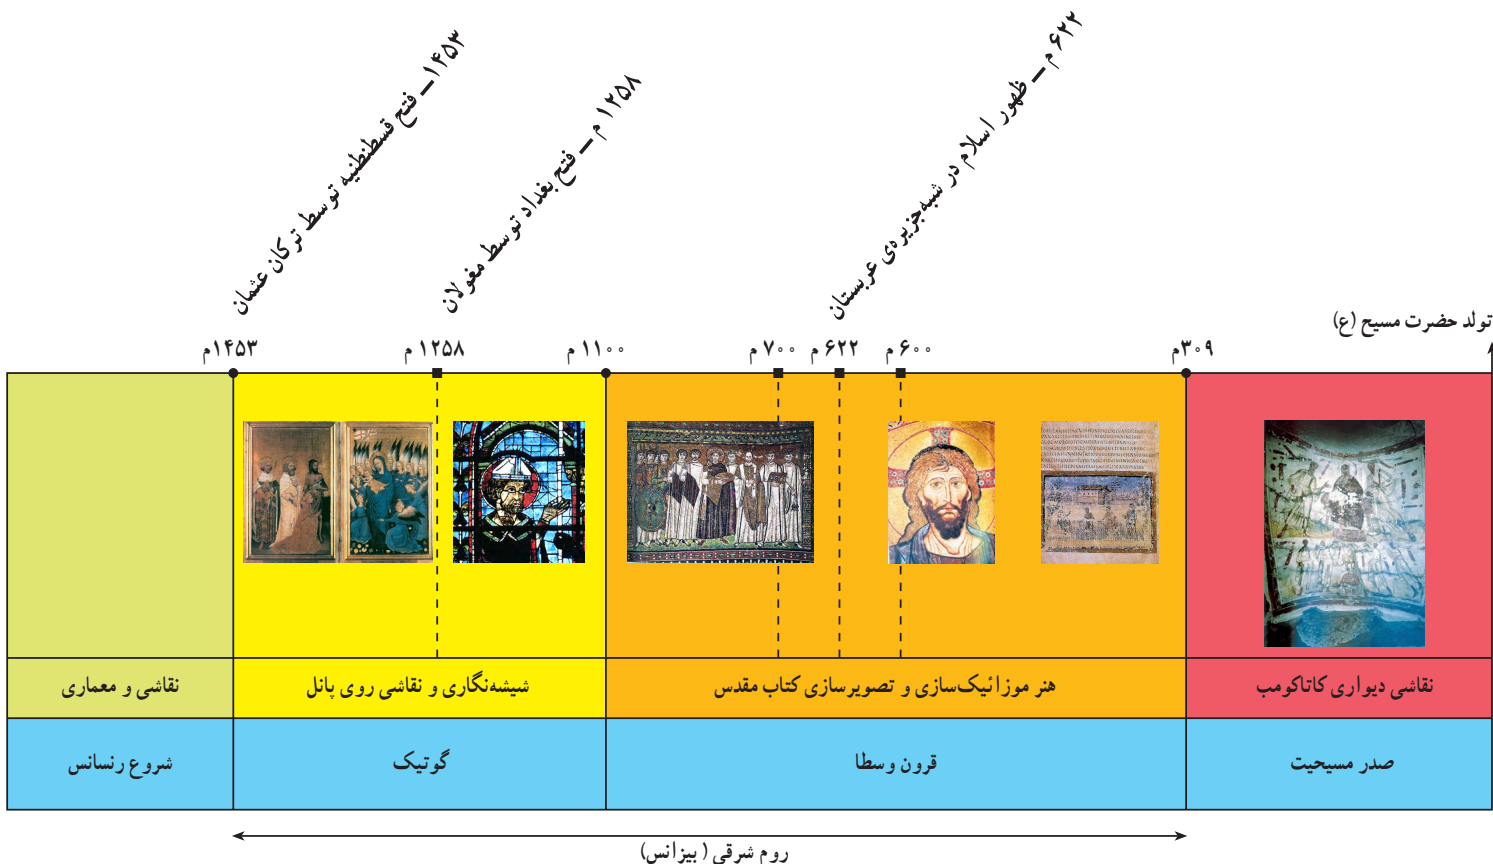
۱۴۵۳ــ فتح قسطنطنیه توسط ترکان عثمان

۱۲۵۸ م ــ فتح بغداد توسط مغولان

۶۲۲ م ــ ظهور اسلام در شبه‌جزیره‌ی عربستان

تولد حضرت مسیح (ع)

۱۴۵۳م

۱۲۵۸ م

۱۱۰۰ م

۷۰۰ م

۶۲۲ م

۶۰۰ م

۳۰۹م

| نقاشی و معماری | شیشه‌نگاری و نقاشی روی پانل | هنر موزائیک‌سازی و تصویرسازی کتاب مقدس | نقاشی دیواری کاتاکومب |
|---|---|---|---|
| شروع رنسانس | گوتیک | قرون وسطا | صدر مسیحیت |

روم شرقی (بیزانس)